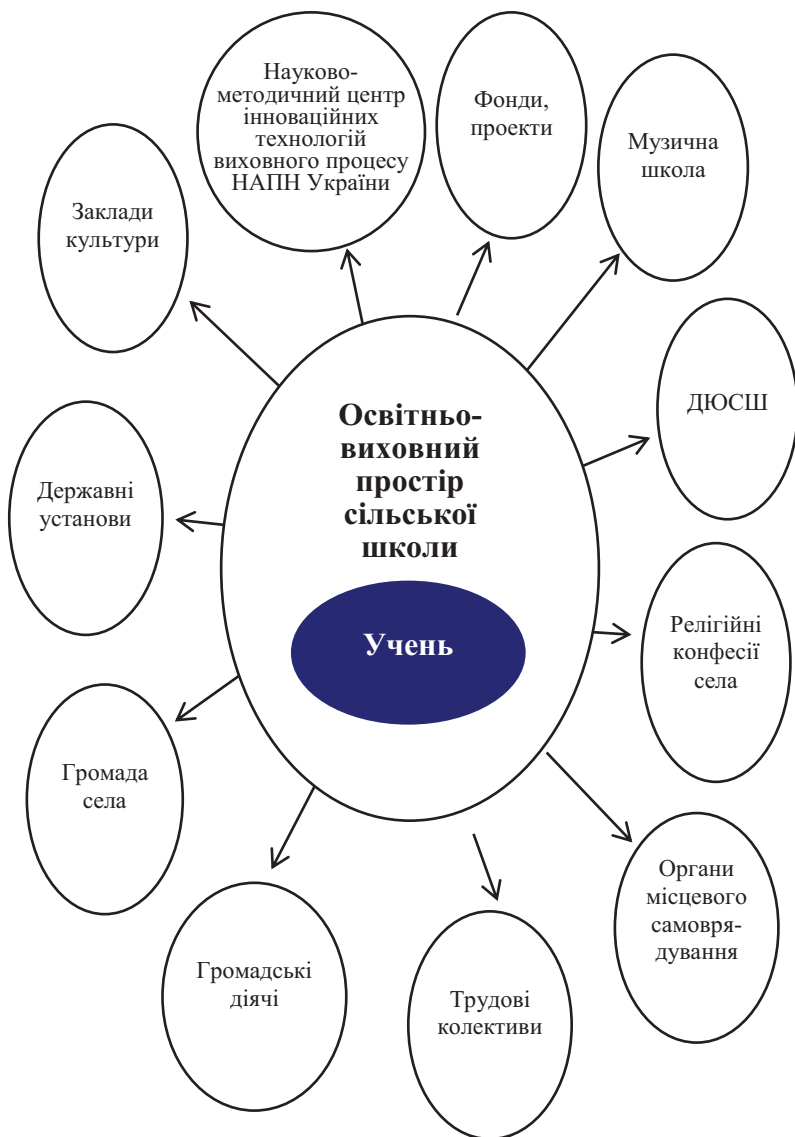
Освітньо-виховний простір сільської школи

Учень

Науково-методичний центр інноваційних технологій виховного процесу НАПН України

Фонди, проекти

Музична школа

Заклади культури

ДЮСШ

Державні установи

Релігійні конфесії села

Громада села

Органи місцевого самовря-дування

Громадські діячі

Трудові колективи